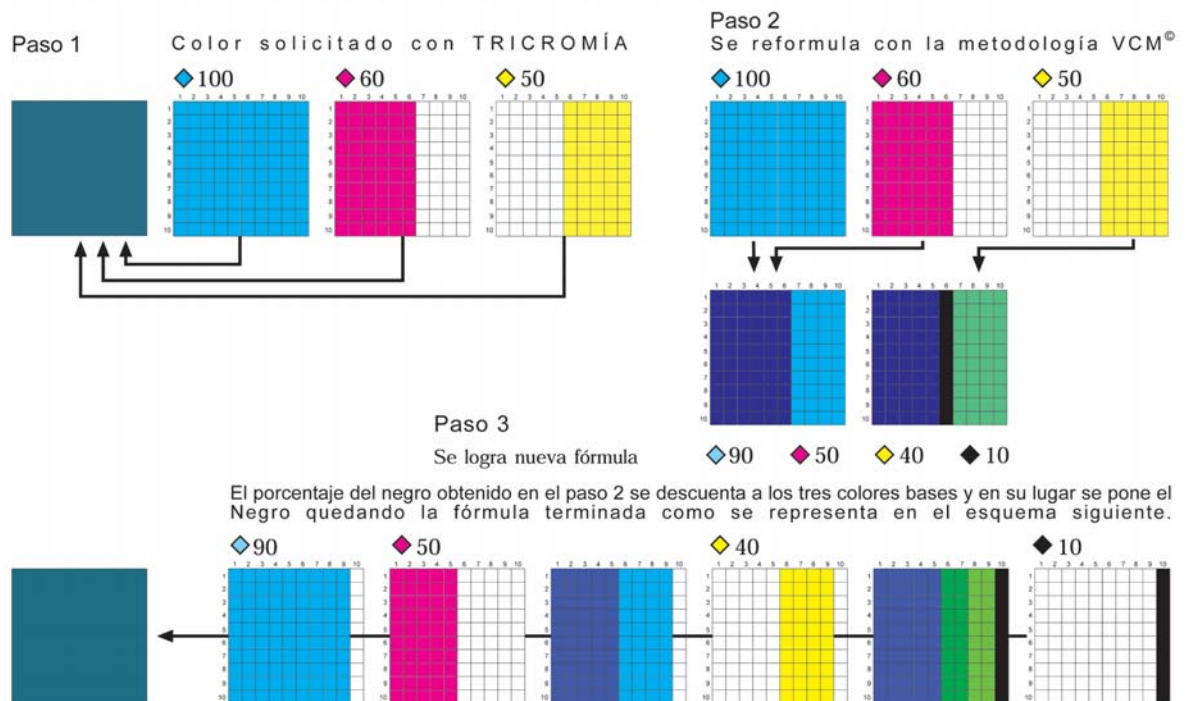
Paso 1

Color solicitado con TRICROMÍA

◆100 ◆60 ◆50

Paso 2

Se reformula con la metodología VCM©

◆100 ◆60 ◆50

Paso 3

Se logra nueva fórmula

◆90 ◆50 ◆40 ◆10

El porcentaje del negro obtenido en el paso 2 se descuenta a los tres colores bases y en su lugar se pone el Negro quedando la fórmula terminada como se representa en el esquema siguiente.

◆90 ◆50 ◆40 ◆10